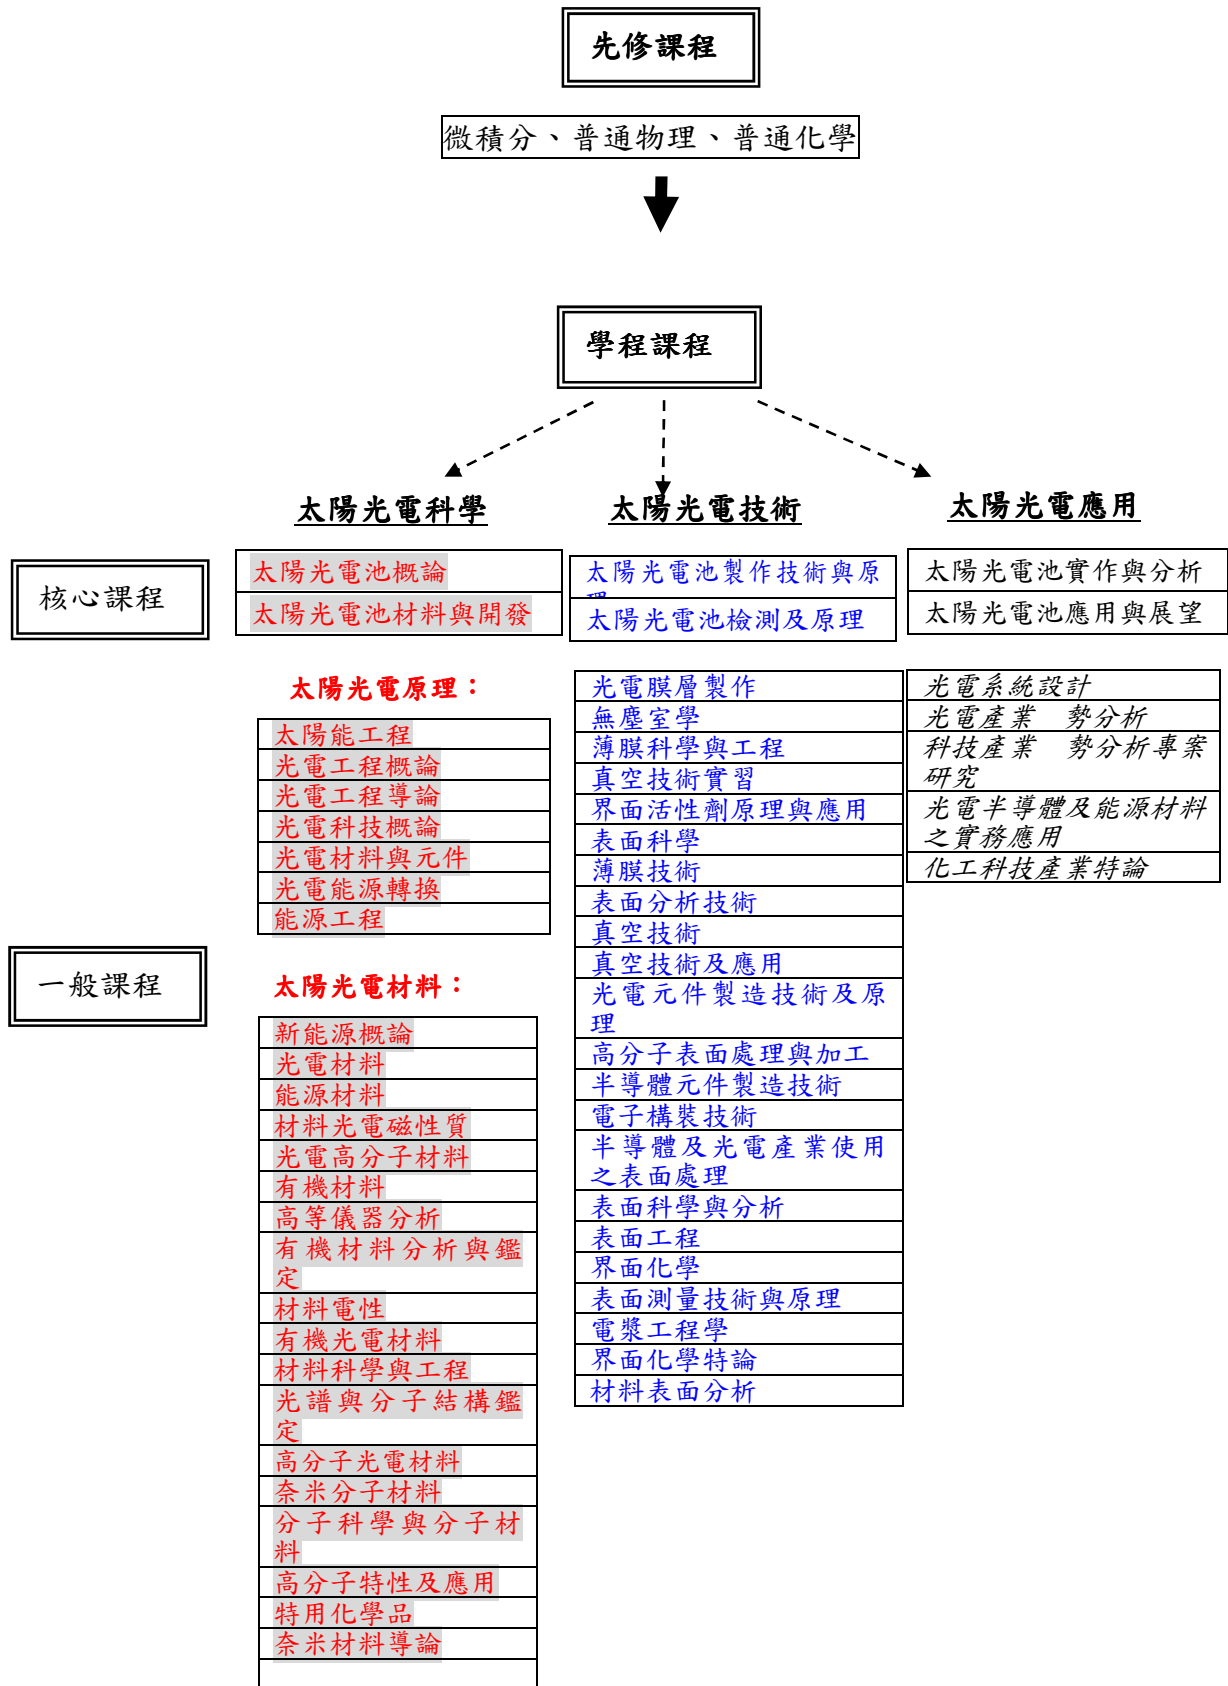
先修課程

微積分、普通物理、普通化學

學程課程

太陽光電科學

太陽光電技術

太陽光電應用

核心課程

| 太陽光電池概論 |
|---|
| 太陽光電池材料與開發 |

| 太陽光電池製作技術與原理 |
|---|
| 太陽光電池檢測及原理 |

| 太陽光電池實作與分析 |
|---|
| 太陽光電池應用與展望 |

太陽光電原理：

| 太陽能工程 |
|---|
| 光電工程概論 |
| 光電工程導論 |
| 光電科技概論 |
| 光電材料與元件 |
| 光電能源轉換 |
| 能源工程 |

一般課程

太陽光電材料：

| 新能源概論 |
|---|
| 光電材料 |
| 能源材料 |
| 材料光電磁性質 |
| 光電高分子材料 |
| 有機材料 |
| 高等儀器分析 |
| 有機材料分析與鑑定 |
| 材料電性 |
| 有機光電材料 |
| 材料科學與工程 |
| 光譜與分子結構鑑定 |
| 高分子光電材料 |
| 奈米分子材料 |
| 分子科學與分子材料 |
| 高分子特性及應用 |
| 特用化學品 |
| 奈米材料導論 |

| 光電膜層製作 |
|---|
| 無塵室學 |
| 薄膜科學與工程 |
| 真空技術實習 |
| 界面活性劑原理與應用 |
| 表面科學 |
| 薄膜技術 |
| 表面分析技術 |
| 真空技術 |
| 真空技術及應用 |
| 光電元件製造技術及原理 |
| 高分子表面處理與加工 |
| 半導體元件製造技術 |
| 電子構裝技術 |
| 半導體及光電產業使用之表面處理 |
| 表面科學與分析 |
| 表面工程 |
| 界面化學 |
| 表面測量技術與原理 |
| 電漿工程學 |
| 界面化學特論 |
| 材料表面分析 |

| 光電系統設計 |
|---|
| 光電產業　勢分析 |
| 科技產業　勢分析專案研究 |
| 光電半導體及能源材料之實務應用 |
| 化工科技產業特論 |